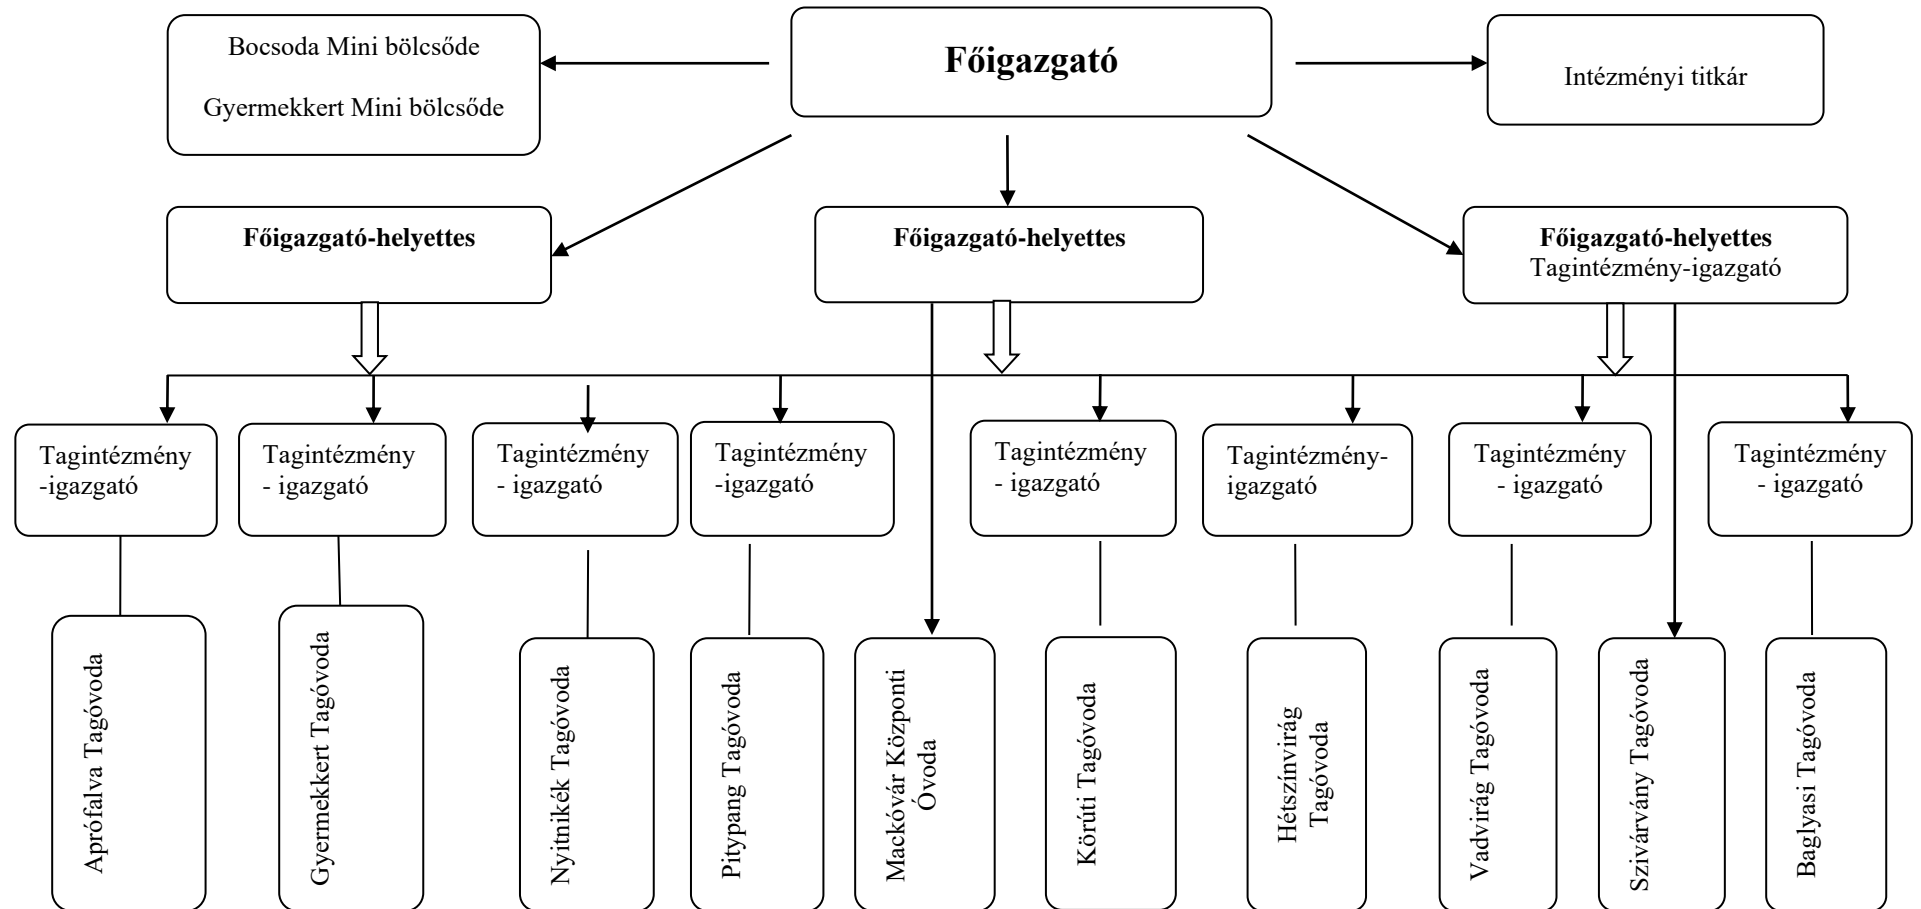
Főigazgató

Bocsoda Mini bölcsőde

Gyermekkert Mini bölcsőde

Intézményi titkár

Főigazgató-helyettes

Főigazgató-helyettes

Főigazgató-helyettes
Tagintézmény-igazgató

Tagintézmény -igazgató

Tagintézmény - igazgató

Tagintézmény - igazgató

Tagintézmény -igazgató

Tagintézmény - igazgató

Tagintézmény-igazgató

Tagintézmény - igazgató

Tagintézmény - igazgató

Aprófalva Tagóvoda

Gyermekkert Tagóvoda

Nyitnikék Tagóvoda

Pitypang Tagóvoda

Mackóvár Központi Óvoda

Körúti Tagóvoda

Hétszínvirág Tagóvoda

Vadvirág Tagóvoda

Szivárvány Tagóvoda

Baglyasi Tagóvoda